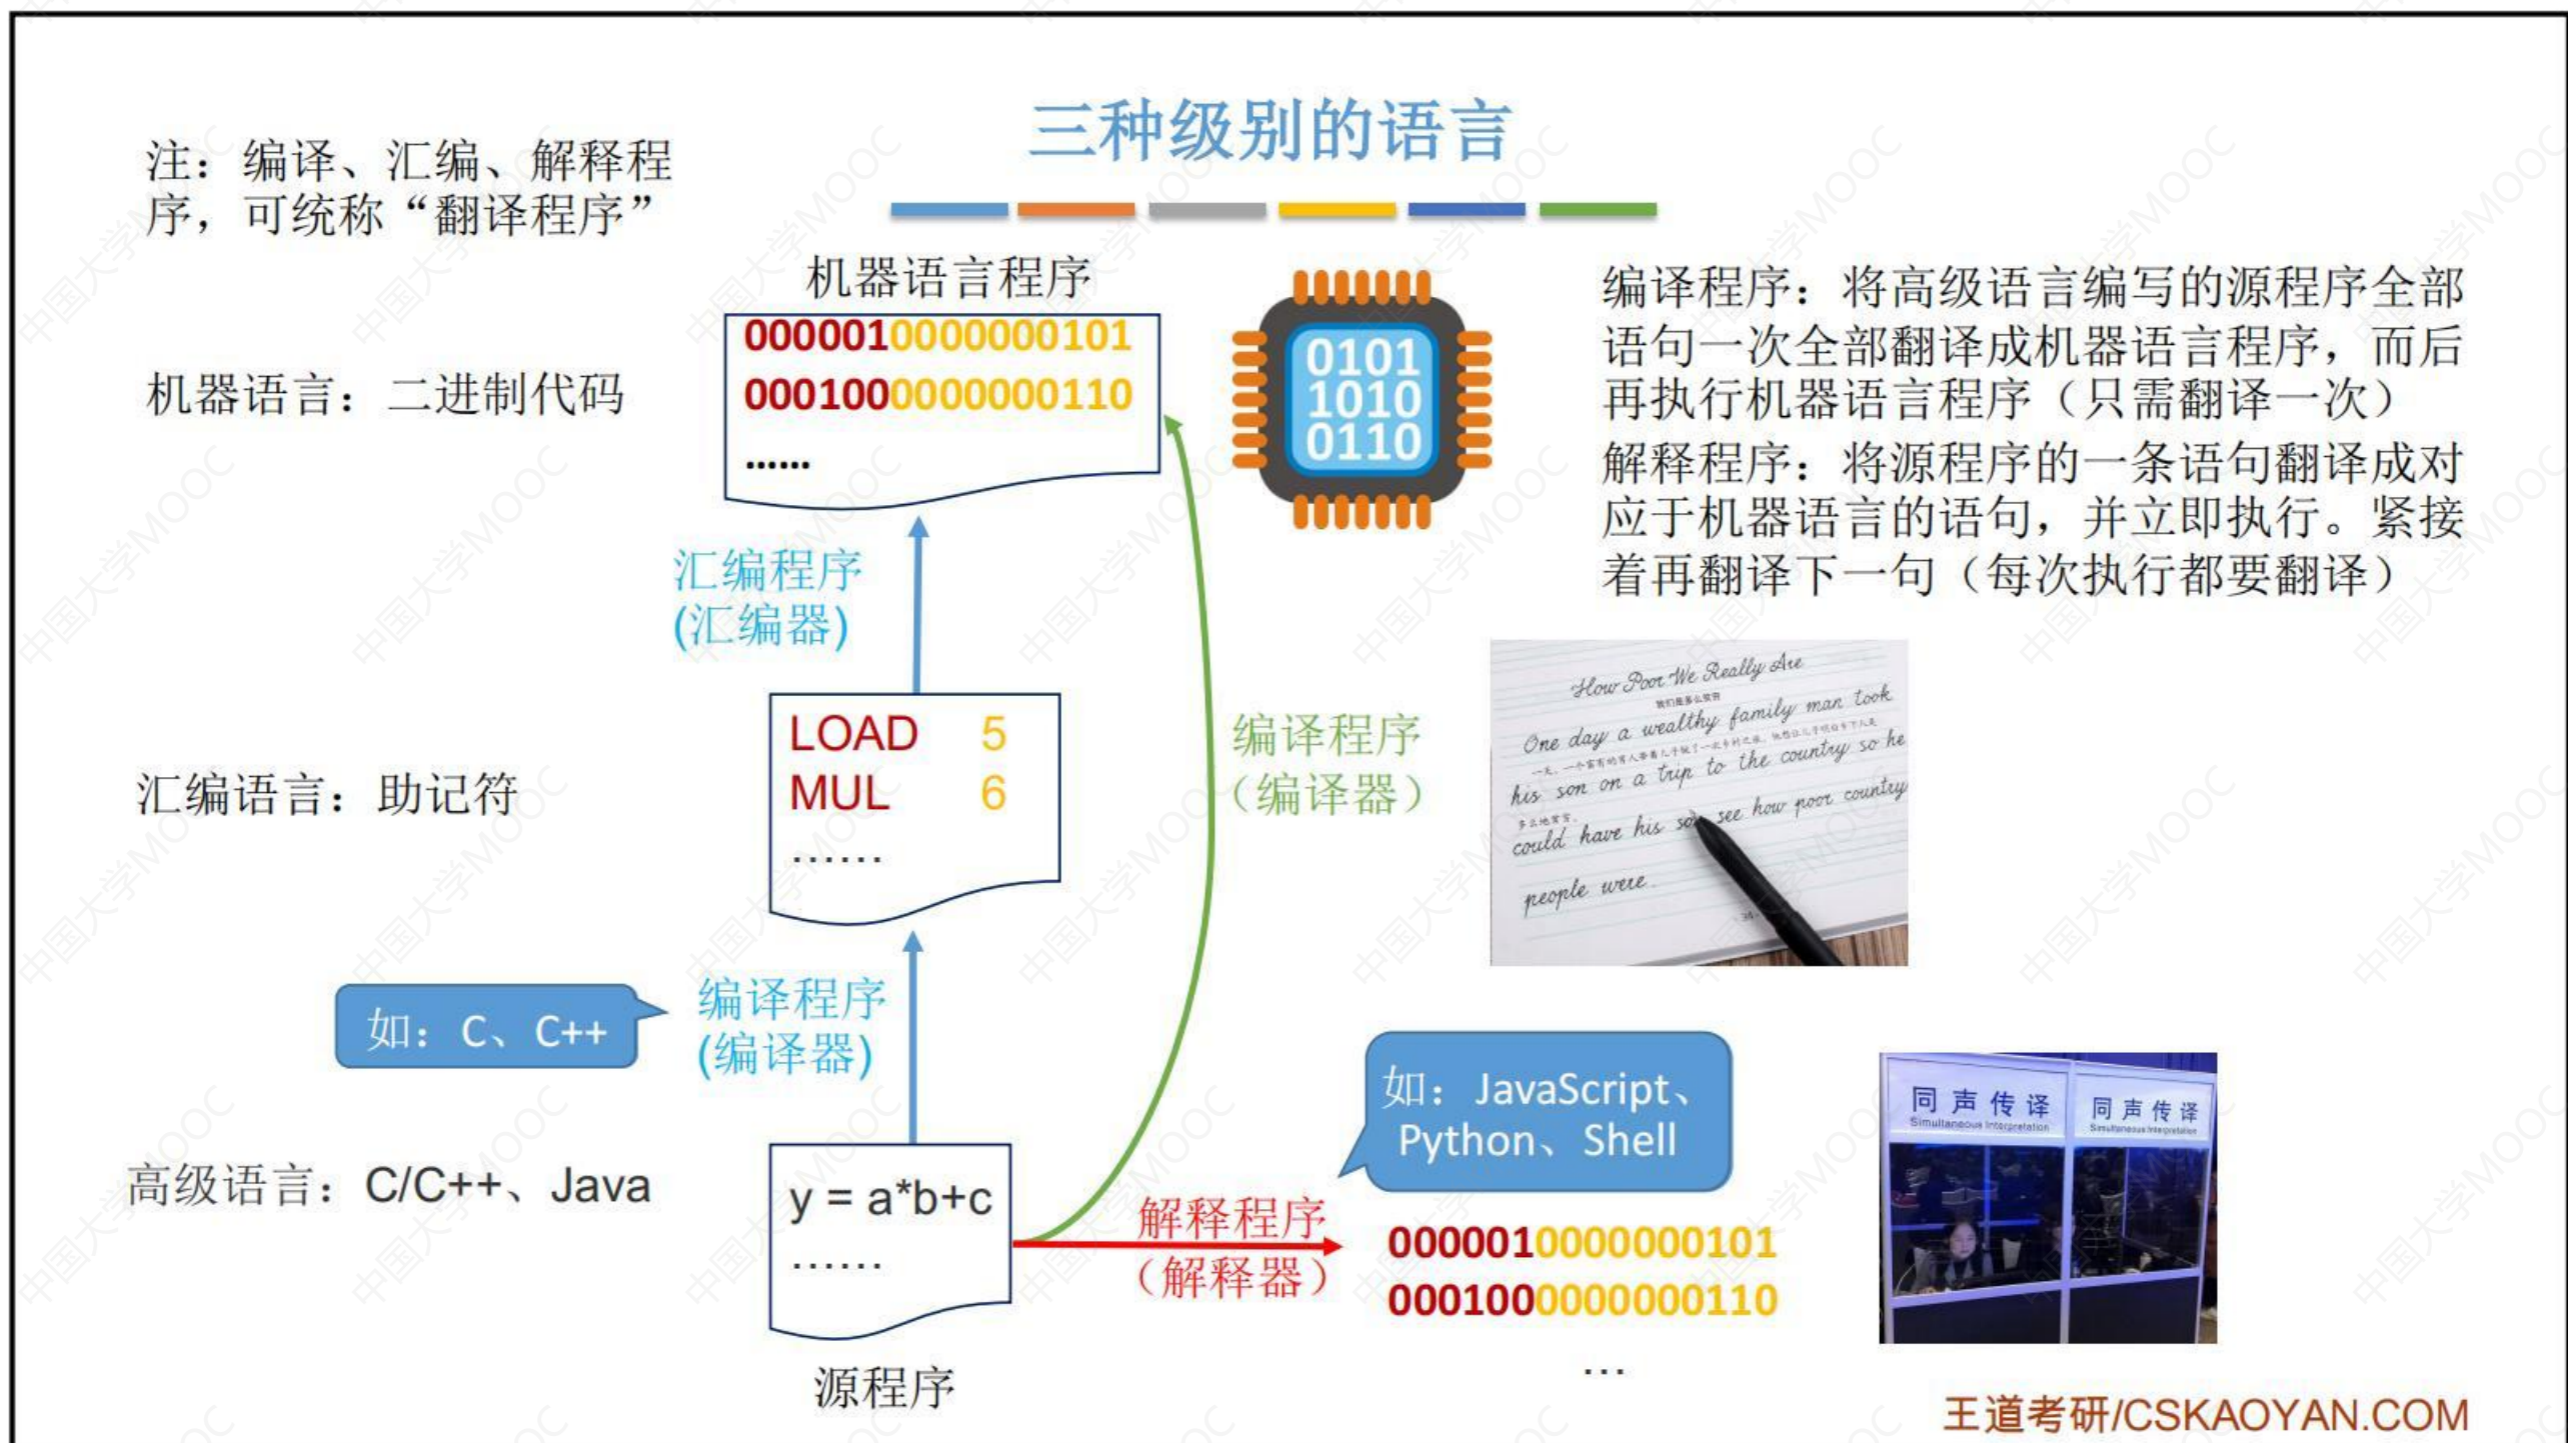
三种级别的语言

注：编译、汇编、解释程序，可统称“翻译程序”

机器语言程序

0000010000000101
0001000000000110
……

0101
1010
0110

机器语言：二进制代码

编译程序：将高级语言编写的源程序全部语句一次全部翻译成机器语言程序，而后再执行机器语言程序（只需翻译一次）

解释程序：将源程序的一条语句翻译成对应于机器语言的语句，并立即执行。紧接着再翻译下一句（每次执行都要翻译）

汇编程序
(汇编器)

LOAD 5
MUL 6
……

编译程序
（编译器）

汇编语言：助记符

How Poor We Really Are

One day a wealthy family man took his son on a trip to the country so he could have his son see how poor country people were.

如：C、C++

编译程序
(编译器)

如：JavaScript、Python、Shell

同声传译 Simultaneous Interpretation
同声传译 Simultaneous Interpretation

高级语言：C/C++、Java

y = a*b+c
……

解释程序
（解释器）

0000010000000101
0001000000000110
…

源程序

王道考研/CSKAOYAN.COM